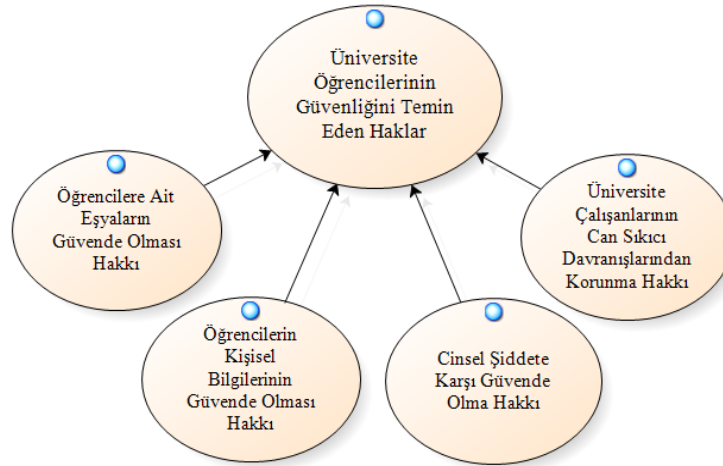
Üniversite Öğrencilerinin Güvenliğini Temin Eden Haklar

Öğrencilere Ait Eşyaların Güvende Olması Hakkı

Üniversite Çalışanlarının Can Sıkıcı Davranışlarından Korunma Hakkı

Öğrencilerin Kişisel Bilgilerinin Güvende Olması Hakkı

Cinsel Şiddete Karşı Güvende Olma Hakkı